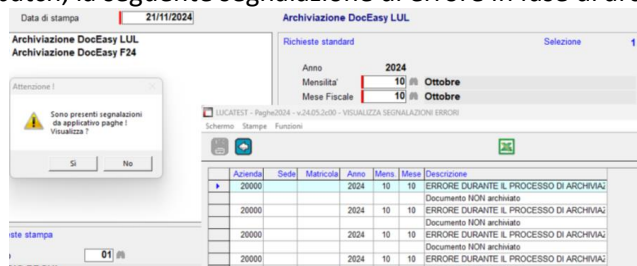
cuten, la seguente segnalazione di errore in fase di ar

Data di stampa 21/11/2024

Archiviazione DocEasy LUL

Archiviazione DocEasy LUL
Archiviazione DocEasy F24

Richieste standard

Selezione 1

Anno 2024
Mensilita' 10 Ottobre
Mese Fiscale 10 Ottobre

Attenzione !

Sono presenti segnalazioni da applicativo paghe ! Visualizza ?

Si No

LUCATEST - Paghe2024 - v.24.05.2c00 - VISUALIZZA SEGNALAZIONI ERRORI

Schermo Stampe Funzioni

| Azienda | Sede | Matricola | Anno | Mens | Mese | Descrizione |
|---|---|---|---|---|---|---|
| 20000 | | | 2024 | 10 | 10 | ERRORE DURANTE IL PROCESSO DI ARCHIVIAZ |
| | | | | | | Documento NON archiviato |
| 20000 | | | 2024 | 10 | 10 | ERRORE DURANTE IL PROCESSO DI ARCHIVIAZ |
| | | | | | | Documento NON archiviato |
| 20000 | | | 2024 | 10 | 10 | ERRORE DURANTE IL PROCESSO DI ARCHIVIAZ |
| | | | | | | Documento NON archiviato |
| 20000 | | | 2024 | 10 | 10 | ERRORE DURANTE IL PROCESSO DI ARCHIVIAZ |

ste stampa

01